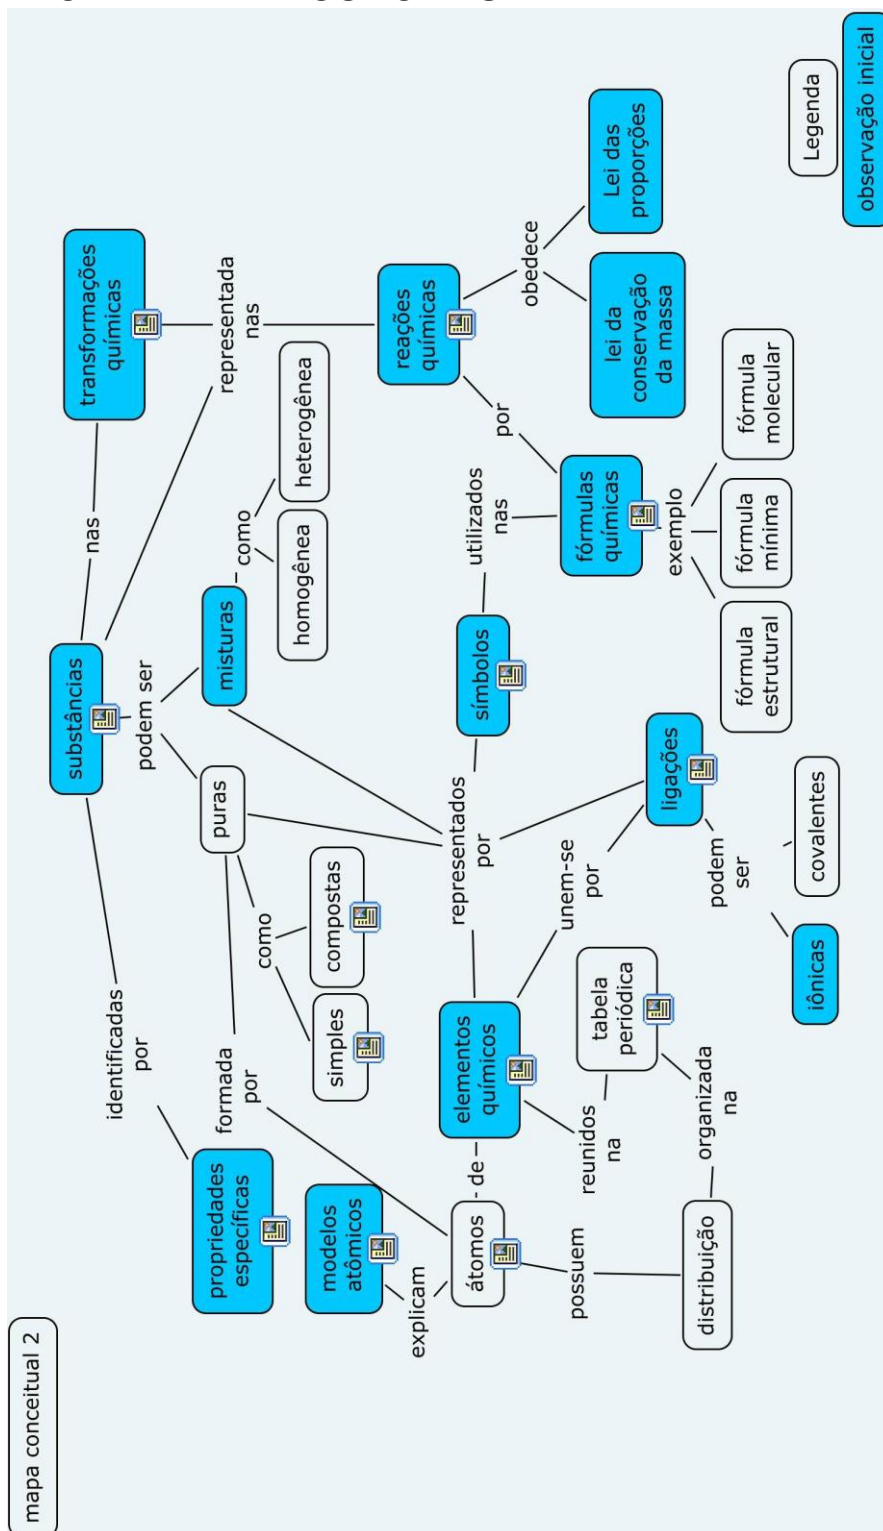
mapa conceitual 2

Legenda

observação inicial

transformações químicas

nas

substâncias

representada nas

reações químicas

obedece

Lei das proporções

lei da conservação da massa

por

fórmulas químicas

exemplo

fórmula estrutural

fórmula mínima

fórmula molecular

utilizados nas

símbolos

podem ser

misturas

como

homogênea

heterogênea

puras

como

compostas

simples

representados por

ligações

podem ser

covalentes

iônicas

unem-se por

identificadas por

propriedades específicas

formada por

modelos atômicos

explicam

átomos

de

elementos químicos

reunidos na

tabela periódica

organizada na

distribuição

possuem